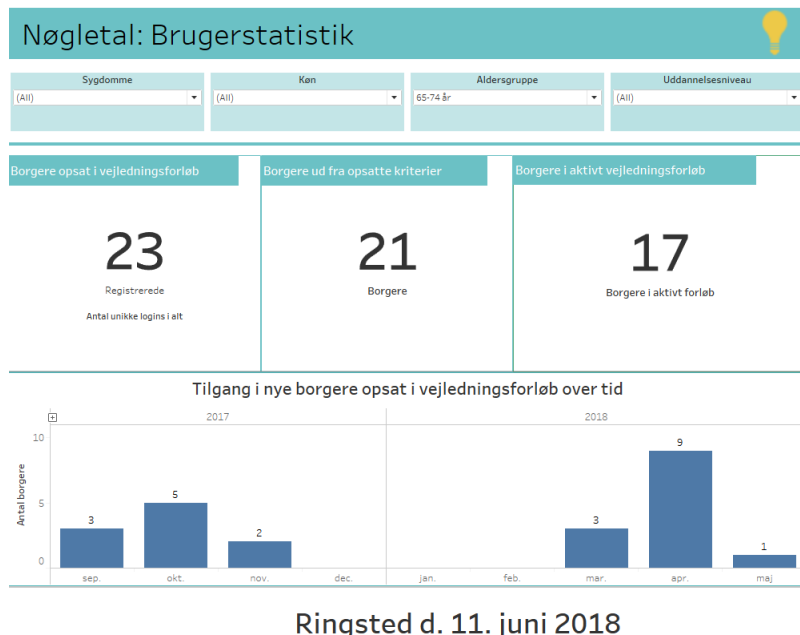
Nøgletal: Brugerstatistik

| Sygdomme | Køn | Aldersgruppe | Uddannelsesniveau |
|---|---|---|---|
| (All) | (All) | 65-74 år | (All) |

Borgere opsat i vejledningsforløb

23

Registrerede

Antal unikke logins i alt

Borgere ud fra opsatte kriterier

21

Borgere

Borgere i aktivt vejledningsforløb

17

Borgere i aktivt forløb

Tilgang i nye borgere opsat i vejledningsforløb over tid

2017

2018

10

5

0

Antal borgere

3
5
2
3
9
1

sep.
okt.
nov.
dec.
jan.
feb.
mar.
apr.
maj

Ringsted d. 11. juni 2018